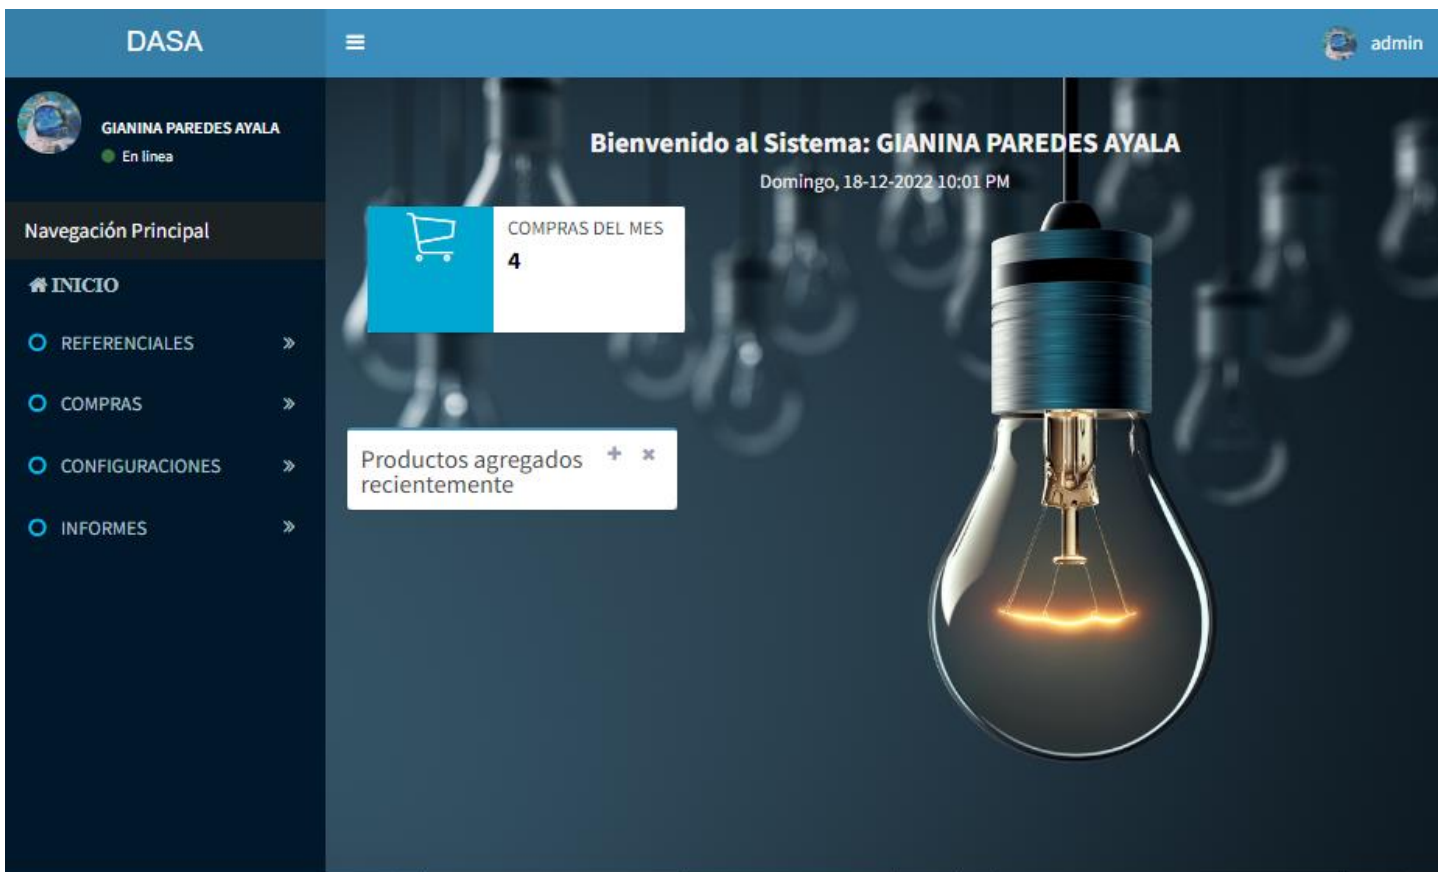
DASA

≡

admin

GIANINA PAREDES AYALA
En linea

Navegación Principal

INICIO

REFERENCIALES »

COMPRAS »

CONFIGURACIONES »

INFORMES »

Bienvenido al Sistema: GIANINA PAREDES AYALA

Domingo, 18-12-2022 10:01 PM

COMPRAS DEL MES
4

Productos agregados recientemente + ×